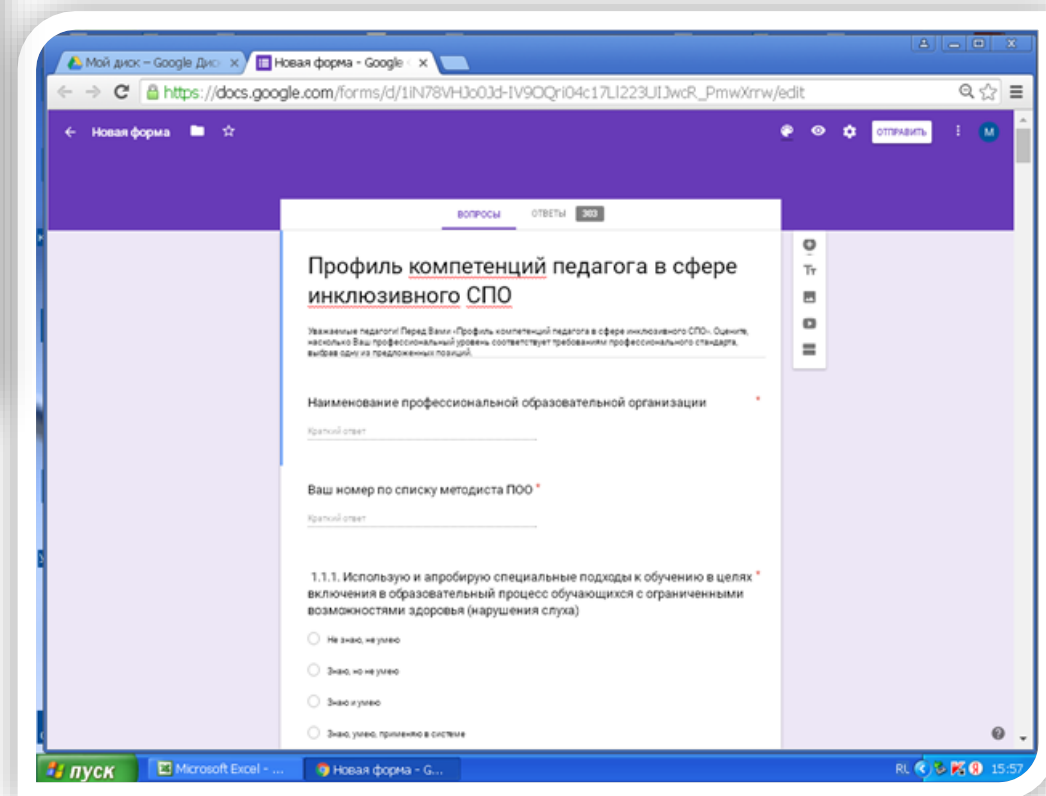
Мой диск – Google Дис ×
Новая форма - Google ×

https://docs.google.com/forms/d/1iN78VHJo0Jd-IV9OQri04c17LI223UIJwcR_PmwXrrw/edit

← Новая форма

ОТПРАВИТЬ

M

ВОПРОСЫ ОТВЕТЫ 383

Профиль компетенций педагога в сфере инклюзивного СПО

Уважаемые педагоги! Перед Вами «Профиль компетенций педагога в сфере инклюзивного СПО». Оцените, насколько Ваш профессиональный уровень соответствует требованиям профессионального стандарта, выбрав одну из предложенных позиций.

Наименование профессиональной образовательной организации *

Краткий ответ

Ваш номер по списку методиста ПОО *

Краткий ответ

1.1.1. Использую и апробирую специальные подходы к обучению в целях включения в образовательный процесс обучающихся с ограниченными возможностями здоровья (нарушения слуха) *

Не знаю, не умею

Знаю, но не умею

Знаю и умею

Знаю, умею, применяю в системе

пуск

Microsoft Excel - ...

Новая форма - G...

RU

15:57